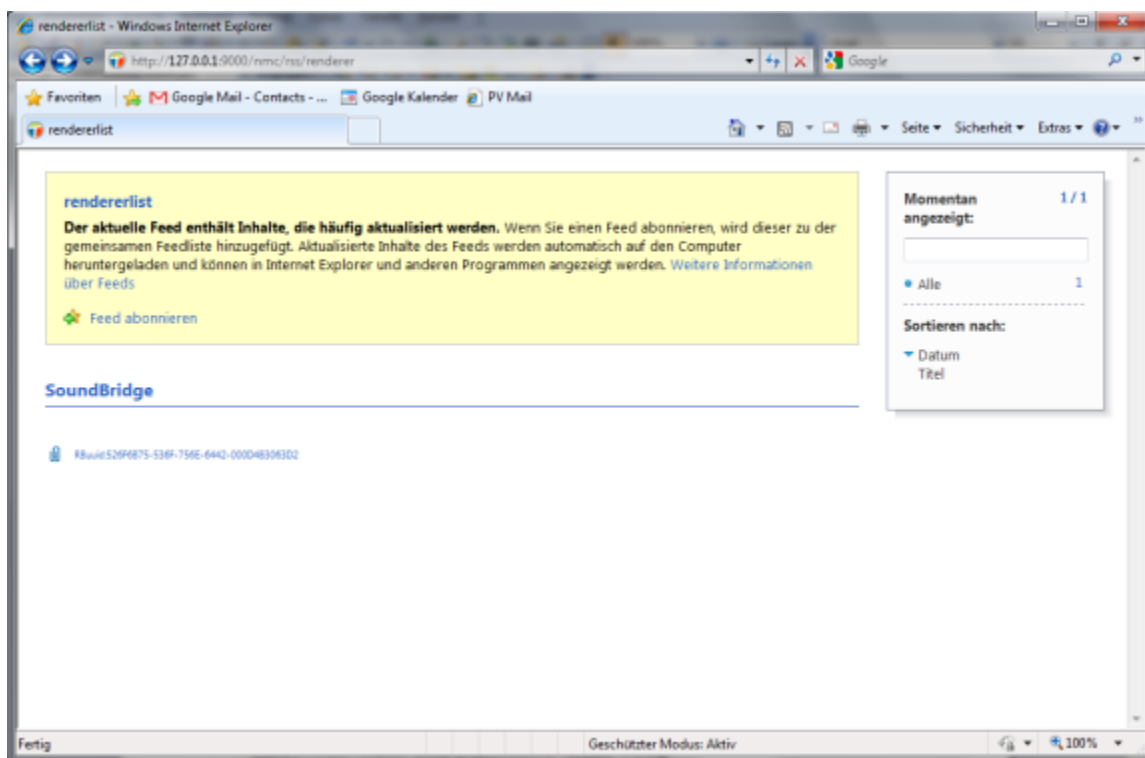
rendererlist - Windows Internet Explorer

http://127.0.0.1:9000/nmc/rss/renderer

Google

Favoriten | Google Mail - Contacts - ... | Google Kalender | PV Mail

rendererlist

Seite ▾ Sicherheit ▾ Extras ▾

rendererlist

**Der aktuelle Feed enthält Inhalte, die häufig aktualisiert werden.** Wenn Sie einen Feed abonnieren, wird dieser zu der gemeinsamen Feedliste hinzugefügt. Aktualisierte Inhalte des Feeds werden automatisch auf den Computer heruntergeladen und können in Internet Explorer und anderen Programmen angezeigt werden. Weitere Informationen über Feeds

Feed abonnieren

SoundBridge

RBuuid:526F6875-536F-756E-6442-000D4B3063D2

Momentan angezeigt: 1/1

• Alle 1

Sortieren nach:

▾ Datum
Titel

Fertig

Geschützter Modus: Aktiv

100%